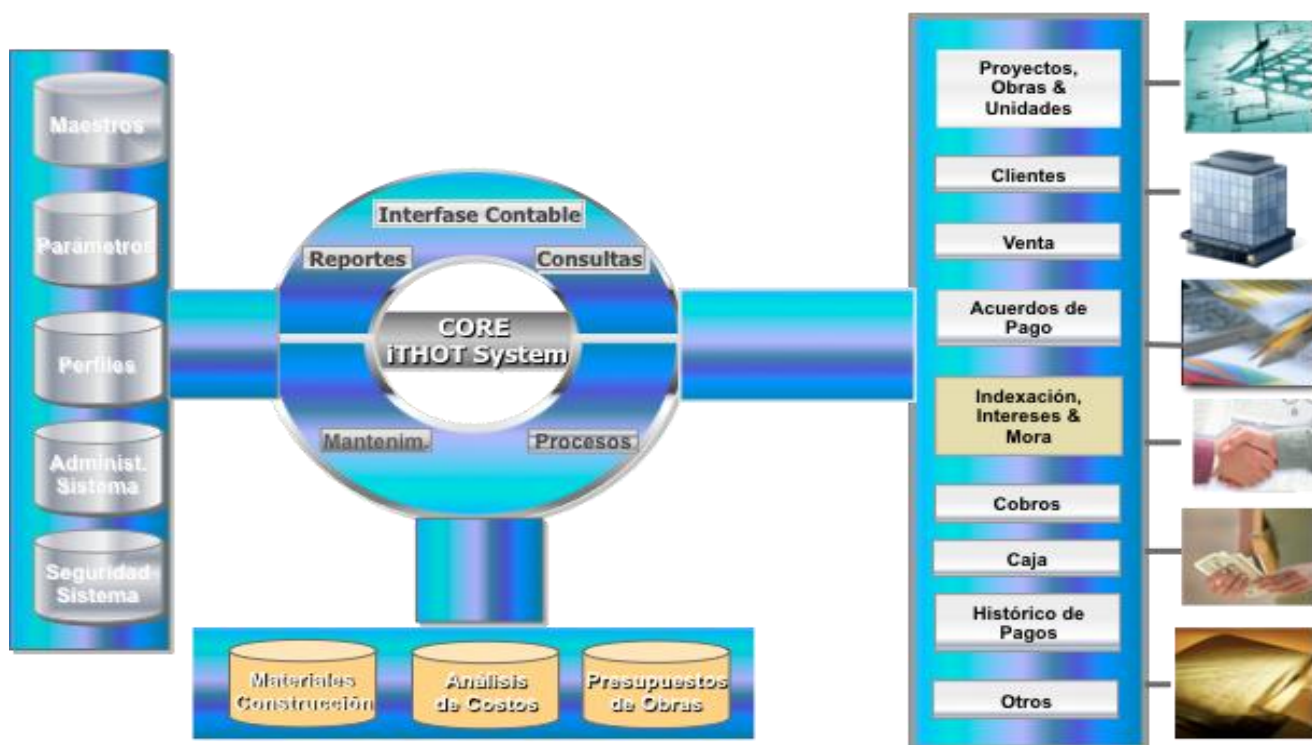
Maestros

Parametros

Perfiles

Administ. Sistema

Seguridad Sistema

Interfase Contable

Reportes

Consultas

CORE
iTHOT System

Mantenim.

Procesos

Materiales Construcción

Análisis de Costos

Presupuestos de Obras

Proyectos, Obras & Unidades

Clientes

Venta

Acuerdos de Pago

Indexación, Intereses & Mora

Cobros

Caja

Histórico de Pagos

Otros